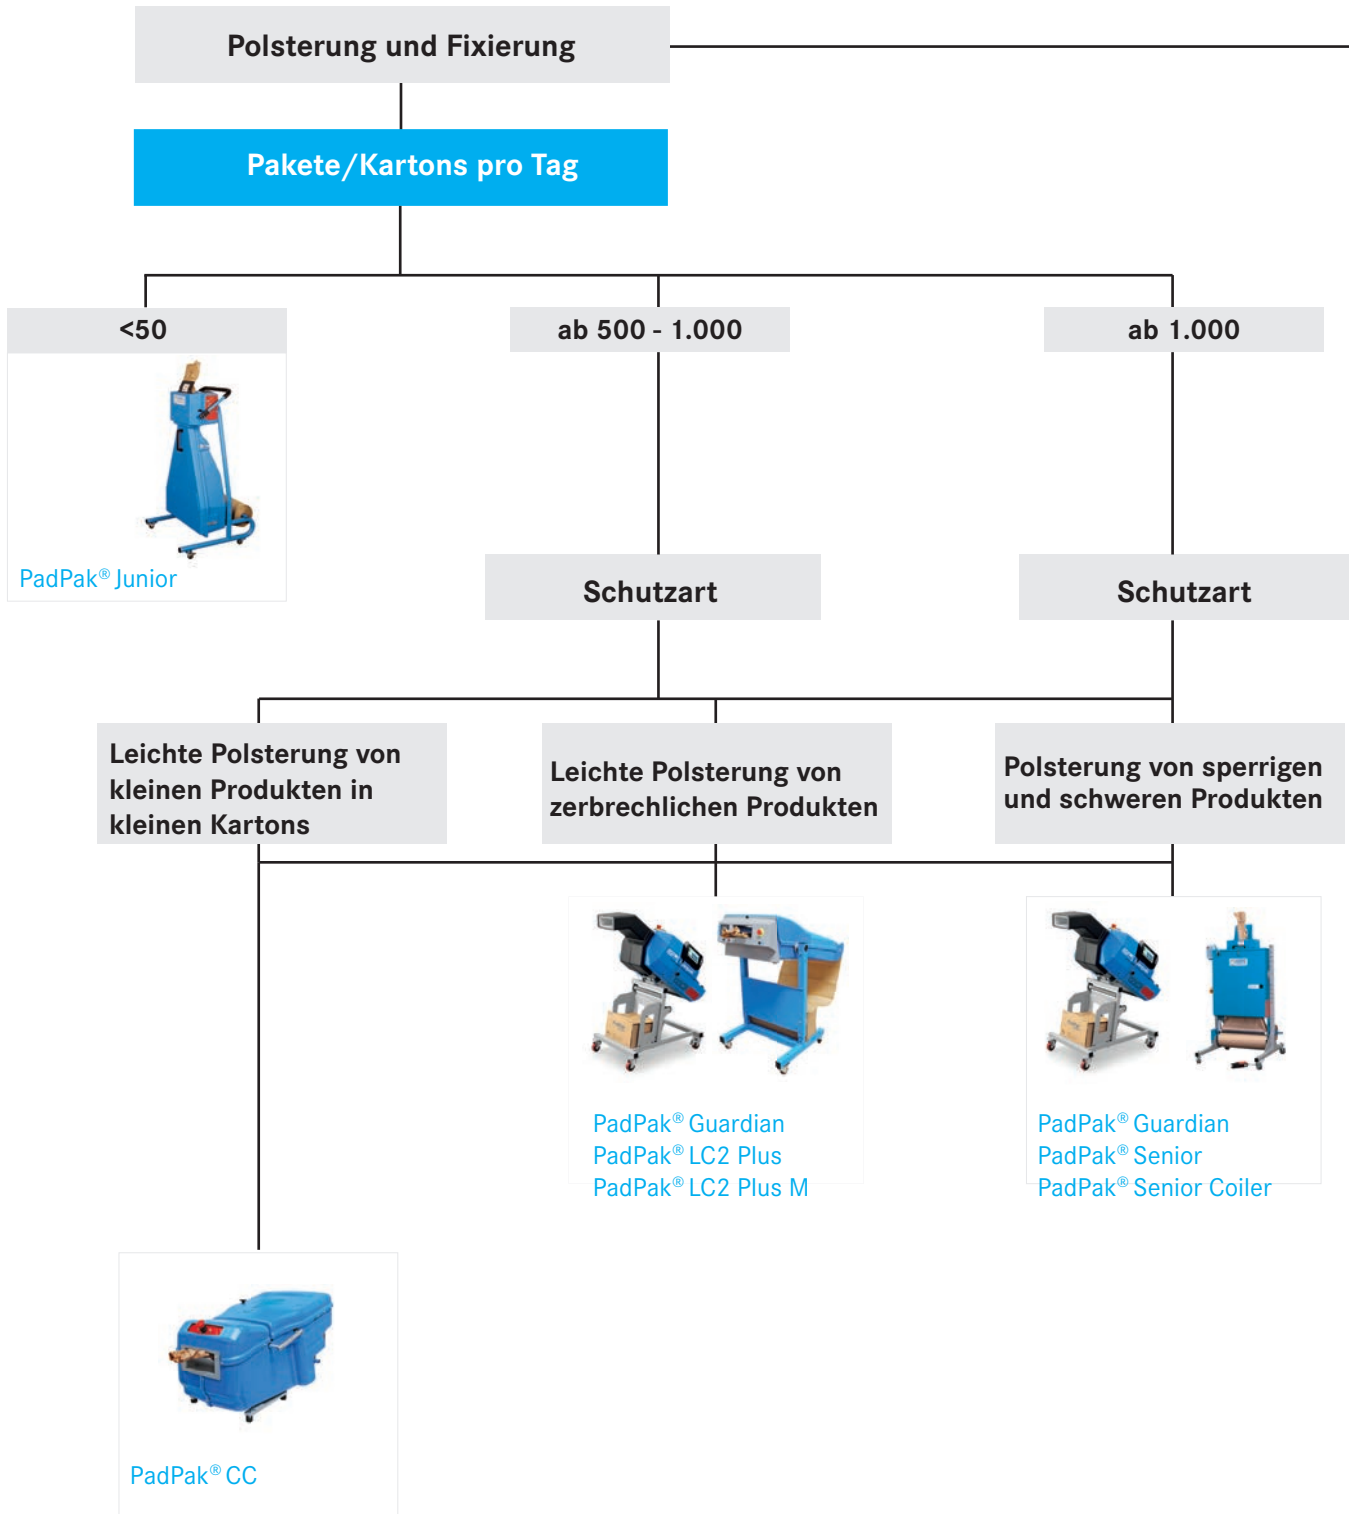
Polsterung und Fixierung

Pakete/Kartons pro Tag

<50

PadPak® Junior

ab 500 - 1.000

ab 1.000

Schutzart

Schutzart

Leichte Polsterung von kleinen Produkten in kleinen Kartons

Leichte Polsterung von zerbrechlichen Produkten

Polsterung von sperrigen und schweren Produkten

PadPak® Guardian
PadPak® LC2 Plus
PadPak® LC2 Plus M

PadPak® Guardian
PadPak® Senior
PadPak® Senior Coiler

PadPak® CC